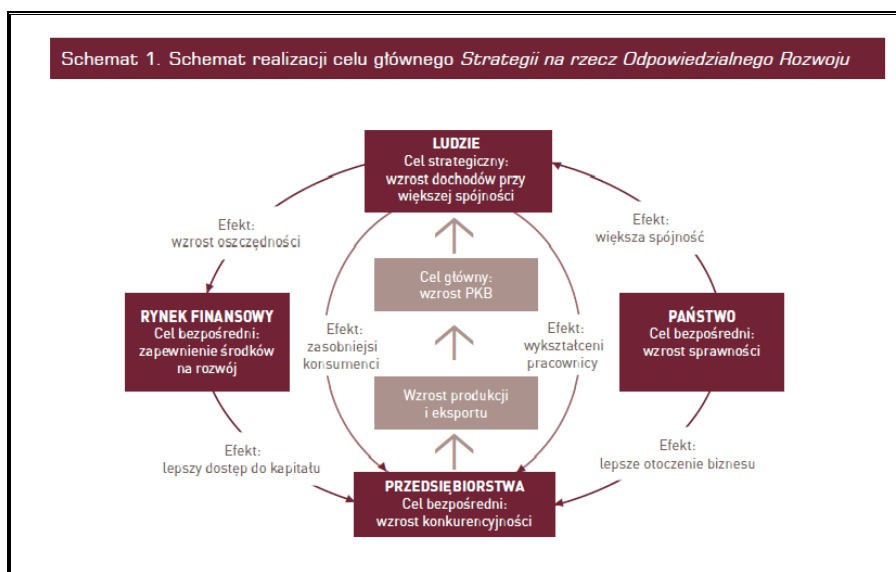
Schemat 1. Schemat realizacji celu głównego *Strategii na rzecz Odpowiedzialnego Rozwoju*

LUDZIE
Cel strategiczny:
wzrost dochodów przy większej spójności

Efekt:
wzrost oszczędności

Efekt:
większa spójność

Cel główny:
wzrost PKB

RYNEK FINANSOWY
Cel bezpośredni:
zapewnienie środków na rozwój

Efekt:
zasobniejsi konsumenci

Efekt:
wykształceni pracownicy

PAŃSTWO
Cel bezpośredni:
wzrost sprawności

Wzrost produkcji
i eksportu

Efekt:
lepszy dostęp do kapitału

Efekt:
lepsze otoczenie biznesu

PRZEDSIĘBIORSTWA
Cel bezpośredni:
wzrost konkurencyjności